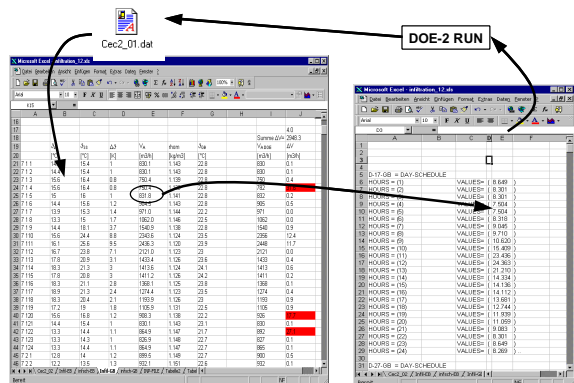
Cec2_01.dat

DOE-2 RUN

Microsoft Excel - infiltration_12.xls

Datei Bearbeiten Ansicht Einfügen Format Extras Daten Fenster ?

Arial 10

| | A | B | C | D | E | F | G | H | I | J |
|---|---|---|---|---|---|---|---|---|---|---|
| 16 | | | | | | | | | | |
| 17 | | | | | | | | | | 4.0 |
| 18 | | | | | | | | | Summe ΔV= | 2948.3 |
| 19 | | | | | | | | | | |
| 20 | | | [°C] | [K] | [m3/h] | [kg/m3] | [°C] | [m3/h] | [m3/h] | |
| 21 | 1.1 | 14.4 | 15.4 | 1 | 830.1 | 1.143 | 22.8 | 830 | 0.1 | |
| 22 | 1.2 | 14.4 | 15.4 | 1 | 830.1 | 1.143 | 22.8 | 830 | 0.1 | |
| 23 | 1.3 | 14.4 | 15.2 | 0.8 | 750.4 | 1.139 | 22.8 | 750 | 0.4 | |
| 24 | 1.4 | 15.6 | 16.4 | 0.8 | 760.4 | 1.138 | 22.8 | 762 | | |
| 25 | 1.5 | 15 | 16 | 1 | 831.8 | 1.141 | 22.8 | 832 | 0.2 | |
| 26 | 1.6 | 14.4 | 15.6 | 1.2 | 905.5 | 1.143 | 22.8 | 905 | 0.5 | |
| 27 | 1.7 | 13.9 | 15.3 | 1.4 | 971.0 | 1.144 | 22.2 | 971 | 0.0 | |
| 28 | 1.8 | 13.3 | 15 | 1.7 | 1062.0 | 1.146 | 22.5 | 1062 | 0.0 | |
| 29 | 1.9 | 14.4 | 18.1 | 3.7 | 1640.9 | 1.138 | 22.8 | 1640 | 0.9 | |
| 30 | 1.10 | 15.6 | 24.4 | 8.8 | 2343.6 | 1.134 | 22.8 | 2356 | 12.4 | |
| 31 | 1.11 | 16.1 | 25.6 | 9.5 | 2436.3 | 1.120 | 23.9 | 2448 | 11.7 | |
| 32 | 1.12 | 16.7 | 23.8 | 7.1 | 2121.0 | 1.123 | 23 | 2121 | 0.0 | |
| 33 | 1.13 | 17.8 | 20.9 | 3.1 | 1433.4 | 1.126 | 23.6 | 1433 | 0.4 | |
| 34 | 1.14 | 18.3 | 21.3 | 3 | 1413.6 | 1.124 | 24.1 | 1413 | 0.6 | |
| 35 | 1.15 | 18.3 | 21.1 | 2.8 | 1411.2 | 1.126 | 24.2 | 1411 | 0.2 | |
| 36 | 1.16 | 18.3 | 21.1 | 2.8 | 1368.1 | 1.125 | 23.8 | 1368 | 0.1 | |
| 37 | 1.17 | 18.9 | 21.3 | 2.4 | 1274.4 | 1.123 | 23.6 | 1274 | 0.4 | |
| 38 | 1.18 | 18.3 | 20.4 | 2.1 | 1193.9 | 1.126 | 23 | 1193 | 0.9 | |
| 39 | 1.19 | 17.2 | 19 | 1.8 | 1105.9 | 1.131 | 22.5 | 1105 | 0.9 | |
| 40 | 1.20 | 15.6 | 16.8 | 1.2 | 908.3 | 1.138 | 22.2 | 906 | | |
| 41 | 1.21 | 14.4 | 15.4 | 1 | 830.1 | 1.143 | 23.1 | 830 | 0.1 | |
| 42 | 1.22 | 13.3 | 14.4 | 1.1 | 864.9 | 1.147 | 21.7 | 862 | | |
| 43 | 1.23 | 13.3 | 14.3 | 1 | 826.9 | 1.148 | 22.7 | 827 | 0.1 | |
| 44 | 1.24 | 13.3 | 14.4 | 1.1 | 864.9 | 1.147 | 22.7 | 865 | 0.1 | |
| 45 | 2.1 | 12.8 | 14 | 1.2 | 889.5 | 1.149 | 22.7 | 900 | 0.5 | |
| 46 | 2.2 | 12.2 | 13.5 | 1.3 | 932.1 | 1.151 | 22.8 | 932 | 0.1 | |

Cec2_01 / Infil-05 / Infil-06 / Infil-08 / Infil-06 / RIP-FELZ / Table2 / Tabel

Microsoft Excel - infiltration_12.xls

Datei Bearbeiten Ansicht Einfügen Format Extras Daten Fenster

Arial 10

D3

| | A | B | C | D | E | F |
|---|---|---|---|---|---|---|
| 6 | D-17-GB = DAY-SCHEDULE | | | | | |
| 7 | HOURS = (1) | | VALUES= | ( 8.649 ) | | |
| 8 | HOURS = (2) | | VALUES= | ( 8.301 ) | | |
| 9 | HOURS = (3) | | VALUES= | ( 8.301 ) | | |
| 10 | HOURS = (4) | | VALUES= | ( 7.504 ) | | |
| 11 | HOURS = (5) | | VALUES= | ( 7.504 ) | | |
| 12 | HOURS = (6) | | VALUES= | ( 8.318 ) | | |
| 13 | HOURS = (7) | | VALUES= | ( 9.045 ) | | |
| 14 | HOURS = (8) | | VALUES= | ( 9.710 ) | | |
| 15 | HOURS = (9) | | VALUES= | ( 10.620 ) | | |
| 16 | HOURS = (10) | | VALUES= | ( 15.409 ) | | |
| 17 | HOURS = (11) | | VALUES= | ( 23.436 ) | | |
| 18 | HOURS = (12) | | VALUES= | ( 24.363 ) | | |
| 19 | HOURS = (13) | | VALUES= | ( 21.210 ) | | |
| 20 | HOURS = (14) | | VALUES= | ( 14.334 ) | | |
| 21 | HOURS = (15) | | VALUES= | ( 14.136 ) | | |
| 22 | HOURS = (16) | | VALUES= | ( 14.112 ) | | |
| 23 | HOURS = (17) | | VALUES= | ( 13.681 ) | | |
| 24 | HOURS = (18) | | VALUES= | ( 12.744 ) | | |
| 25 | HOURS = (19) | | VALUES= | ( 11.939 ) | | |
| 26 | HOURS = (20) | | VALUES= | ( 11.059 ) | | |
| 27 | HOURS = (21) | | VALUES= | ( 9.083 ) | | |
| 28 | HOURS = (22) | | VALUES= | ( 8.301 ) | | |
| 29 | HOURS = (23) | | VALUES= | ( 8.649 ) | | |
| 30 | HOURS = (24) | | VALUES= | ( 8.269 ) | | |
| 31 | D-27-GB = DAY-SCHEDULE | | | | | |

Cec2_01 / Infil-05 / Infil-06 / Infil-08